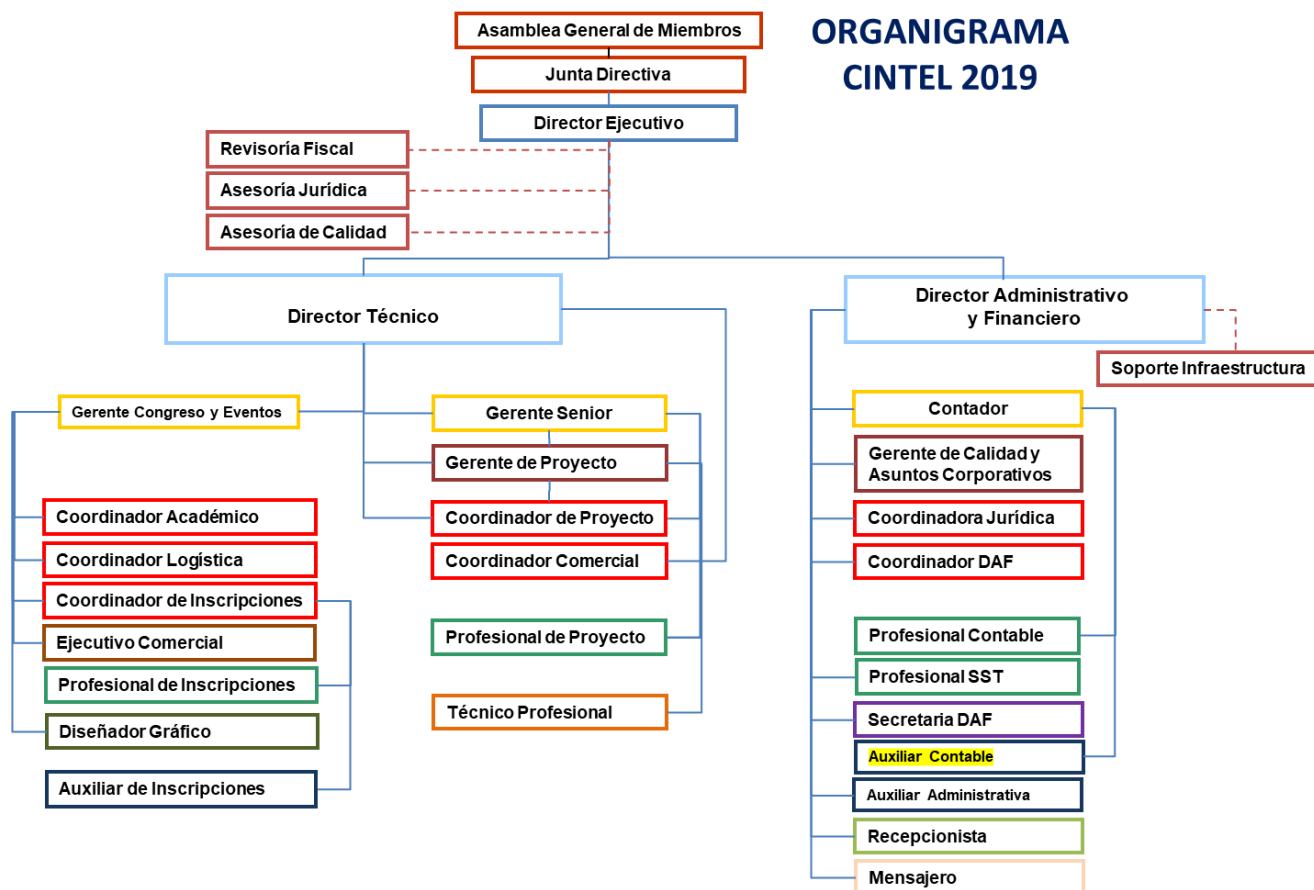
ORGANIGRAMA CINTEL 2019

Asamblea General de Miembros

Junta Directiva

Director Ejecutivo

Revisoría Fiscal

Asesoría Jurídica

Asesoría de Calidad

Director Técnico

Director Administrativo y Financiero

Soporte Infraestructura

Gerente Congreso y Eventos

Coordinador Académico

Coordinador Logística

Coordinador de Inscripciones

Ejecutivo Comercial

Profesional de Inscripciones

Diseñador Gráfico

Auxiliar de Inscripciones

Gerente Senior

Gerente de Proyecto

Coordinador de Proyecto

Coordinador Comercial

Profesional de Proyecto

Técnico Profesional

Contador

Gerente de Calidad y Asuntos Corporativos

Coordinadora Jurídica

Coordinador DAF

Profesional Contable

Profesional SST

Secretaria DAF

Auxiliar Contable

Auxiliar Administrativa

Recepcionista

Mensajero